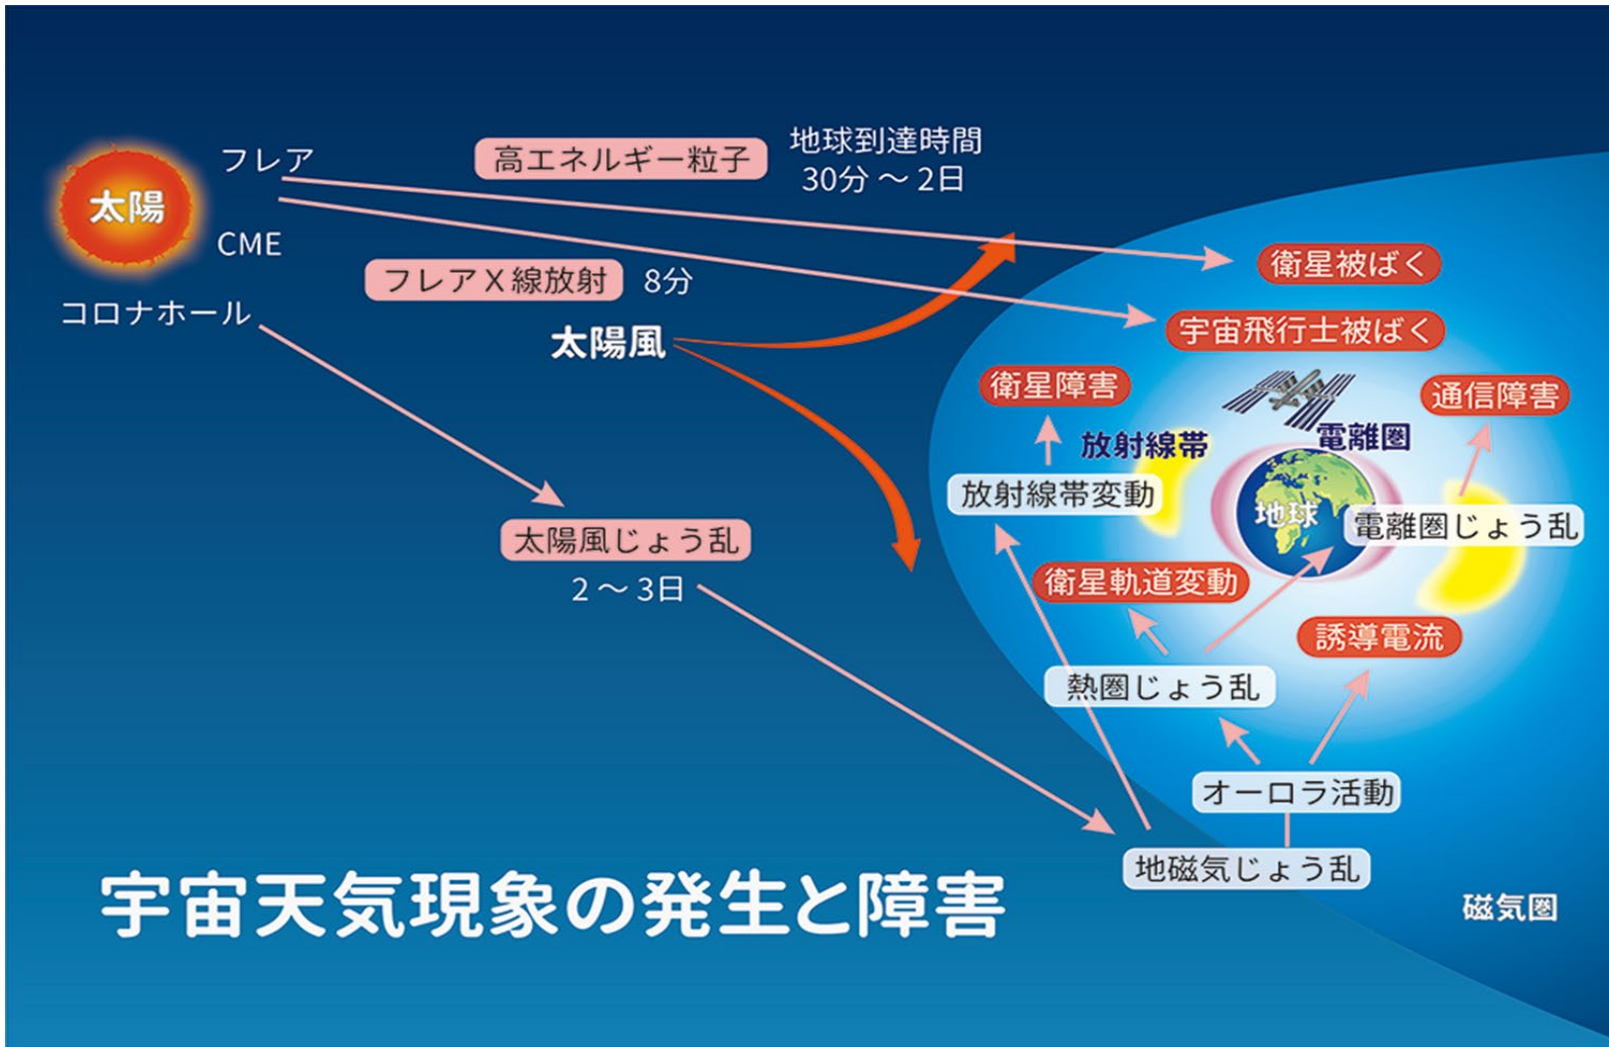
太陽

フレア

CME

コロナホール

高エネルギー粒子

地球到達時間
30分 ～ 2日

フレアX線放射 8分

太陽風

太陽風じょう乱
2 ～ 3日

衛星被ばく

宇宙飛行士被ばく

衛星障害

通信障害

放射線帯

電離圏

放射線帯変動

地球

電離圏じょう乱

衛星軌道変動

誘導電流

熱圏じょう乱

オーロラ活動

地磁気じょう乱

磁気圏

宇宙天気現象の発生と障害